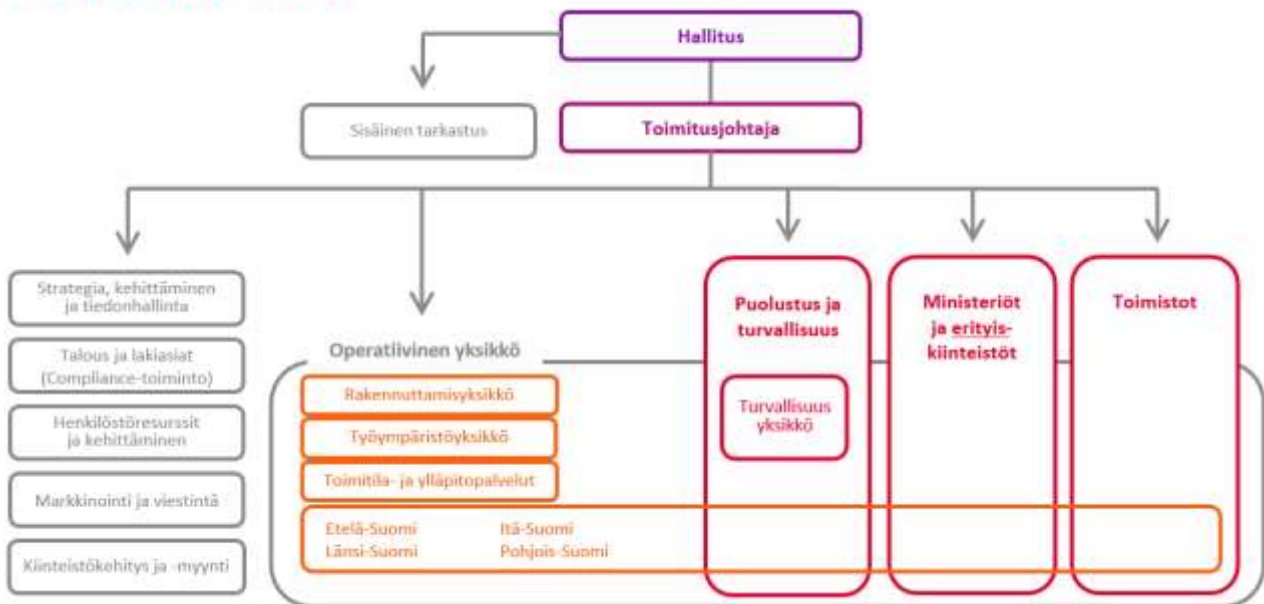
Hallitus

Sisäinen tarkastus

Toimitusjohtaja

Strategia, kehittäminen ja tiedonhallinta

Talous ja lakiasiat (Compliance-toiminto)

Henkilöstöresurssit ja kehittäminen

Markkinointi ja viestintä

Kiinteistökehitys ja -myynti

Operatiivinen yksikkö

Rakennuttamisyksikkö

Työympäristöyksikkö

Toimitila- ja ylläpitopalvelut

Etelä-Suomi
Länsi-Suomi
Itä-Suomi
Pohjois-Suomi

Puolustus ja turvallisuus

Turvallisuus yksikkö

Ministeriöt ja erityiskiinteistöt

Toimistot